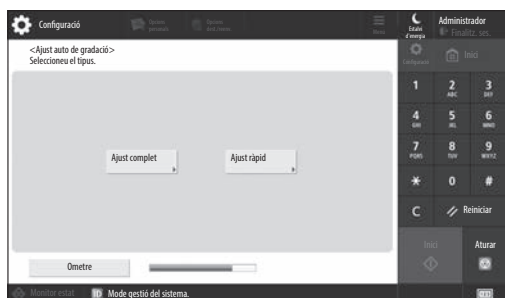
Configuració

Opcions personals

Opcions estil. treball

Menú

Estalvi d'energia

Administrador

Finalitz. ses.

<Ajust auto de gradació>
Seleccioneu el tipus.

Ajust complet

Ajust ràpid

Ometre

Configuració

Inici

1

2 ABC

3 DEF

4 GHI

5 JKL

6 MNO

7 PQRS

8 TUV

9 WXYZ

*

0

#

C

Reiniciar

Inici

Aturar

Monitor estat

Mode gestió del sistema.